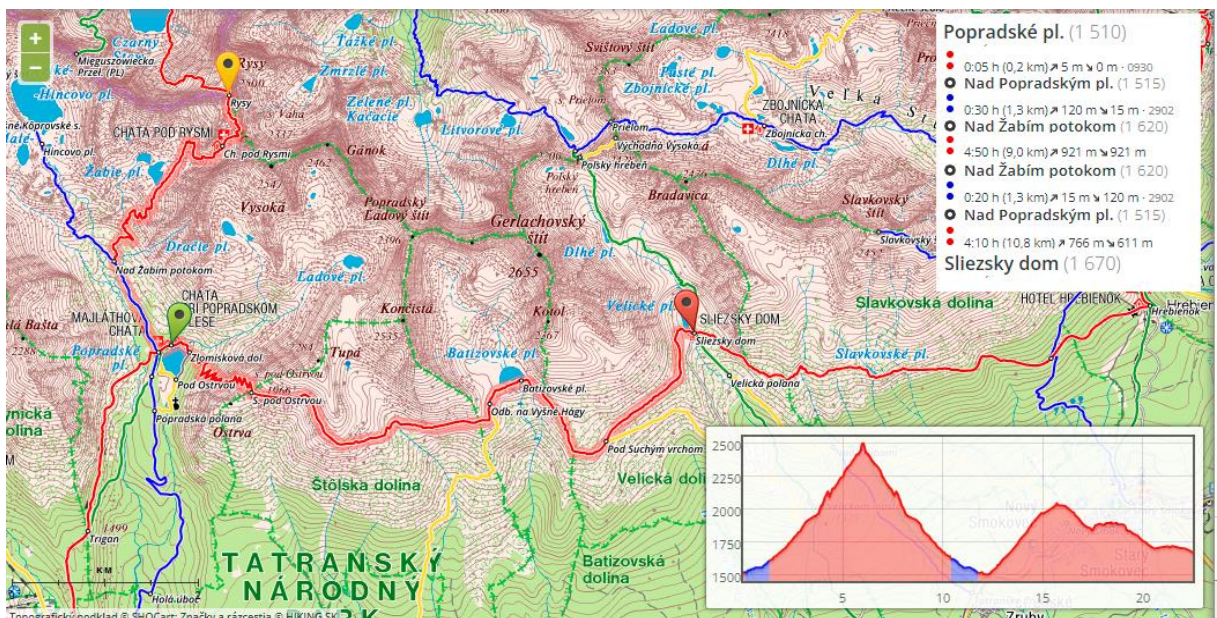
Popradské pl. (1 510)
0:05 h (0,2 km) ↗ 5 m ↘ 0 m · 0930
Nad Popradským pl. (1 515)
0:30 h (1,3 km) ↗ 120 m ↘ 15 m · 2902
Nad Žabím potokom (1 620)
4:50 h (9,0 km) ↗ 921 m ↘ 921 m
Nad Žabím potokom (1 620)
0:20 h (1,3 km) ↗ 15 m ↘ 120 m · 2902
Nad Popradským pl. (1 515)
4:10 h (10,8 km) ↗ 766 m ↘ 611 m
Sliezsky dom (1 670)

+
−
Czarny Staw
Mięguszowiecka Przel. (PL)
Hincovo pl.
Rysy
Rysy
CHATA POD RYSMI
Ch. pod Rysmi
Hincovo pl.
Žabie pl.
Ťažké pl.
Zmrzlé pl.
Zelené pl. Kačacie
Litvorové pl.
Váha
Gánok
Vysoká
Popradský Ľadový štít
Gerlachovský štít
2655
Dračie pl.
Nad Žabím potokom
CHATA PRI POPRADSKOM PLESE
MAJLÁTHOVA CHATA
Popradské pl.
Zlomisková dol.
Pod Ostrvou
S. pod Ostrvou
Popradská poľana
Ostrva
Ľadové pl.
Končistá
Tupá
Batizovské pl.
Batizovské pl.
Kotol
Odb. na Vyšné Hágy
Dlhé pl.
Velické pl.
SLIEZSKY DOM
Sliezsky dom
Velická poľana
Pod Suchým vrchom
Velická dolina
Štôlska dolina
Batizovská dolina
Svišťový štít
Ladové pl.
Pusté pl.
Zbojnícke pl.
Prielom
Východná Vysoká
Poľský hrebeň
ZBOJNÍCKA CHATA
Zbojnícka ch.
Dlhé pl.
Bradavica
Slavkovský štít
Slavkovský ves
Veľká
Slavkovská dolina
Slavkovské pl.
HOTEL HREBIENOK
Hrebienok
Trigan
1499
Holá ubočé
TATRANSKÝ NÁRODNÝ
KM
Topografický podklad © SHOCart; Značky a rázcestia © HIKING.SK
2500
2250
2000
1750
1500
5
10
15
20